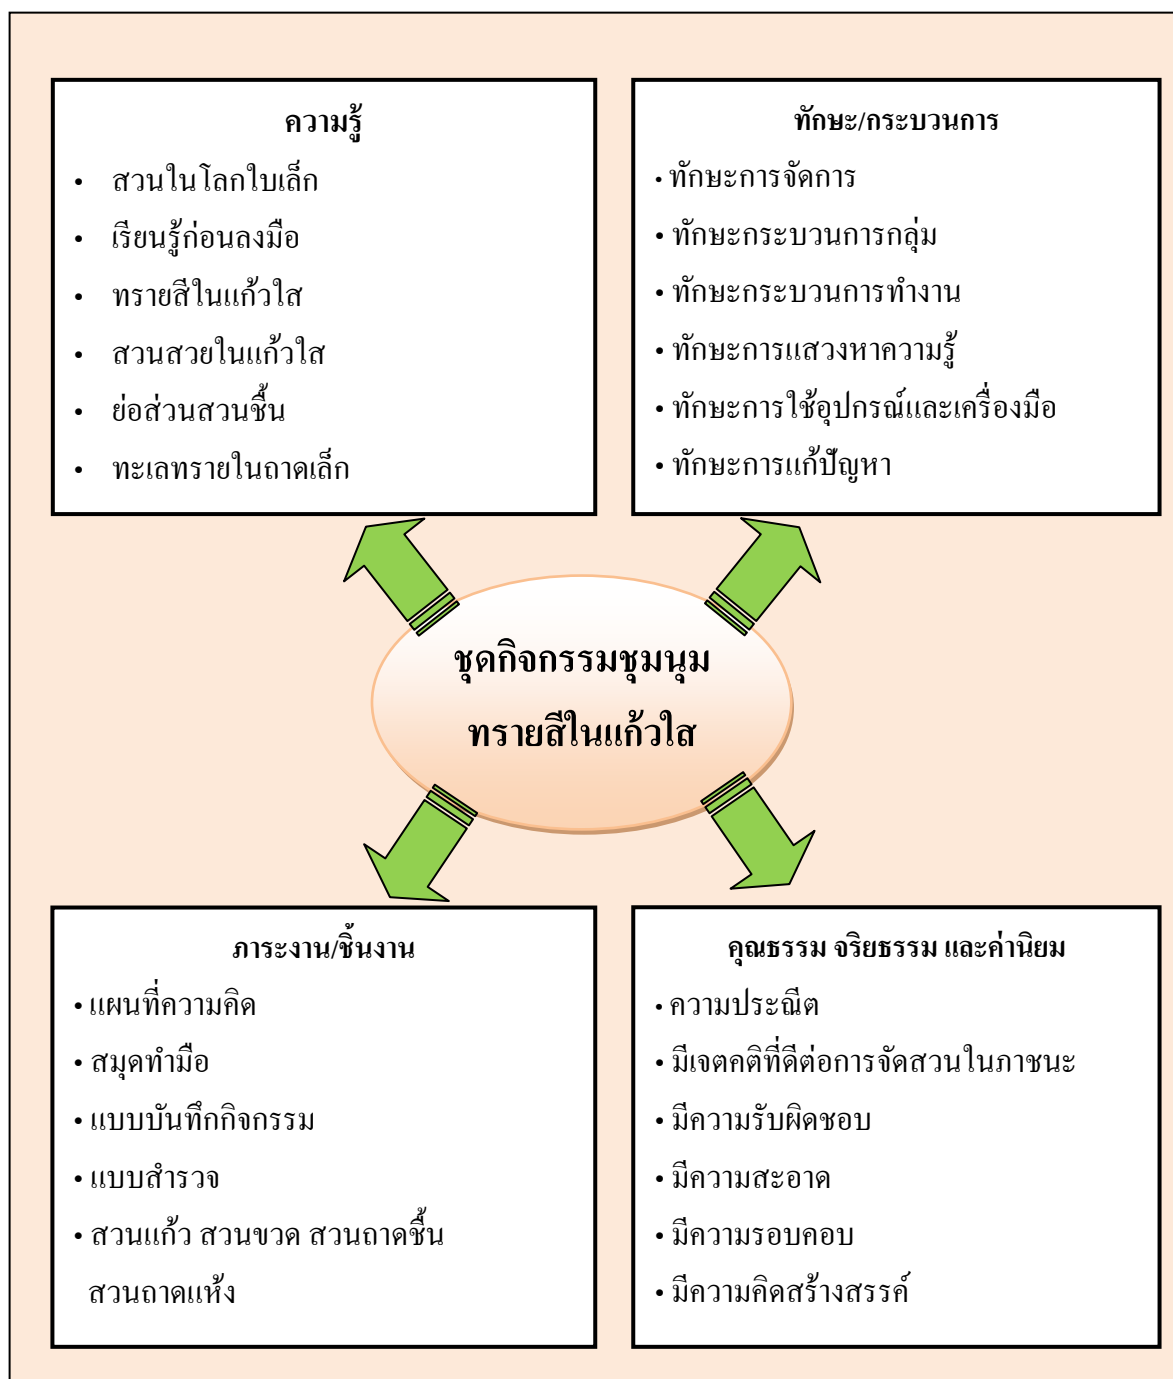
ความรู้

- สวนในโลกใบเล็ก
- เรียนรู้ก่อนลงมือ
- ทรายสีในแก้วใส
- สวนสวยในแก้วใส
- ย่อส่วนสวนชื้น
- ทะเลทรายในถาดเล็ก

ทักษะ/กระบวนการ

- ทักษะการจัดการ
- ทักษะกระบวนการกลุ่ม
- ทักษะกระบวนการทำงาน
- ทักษะการแสวงหาความรู้
- ทักษะการใช้อุปกรณ์และเครื่องมือ
- ทักษะการแก้ปัญหา

ชุดกิจกรรมชุมนุม
ทรายสีในแก้วใส

ภาระงาน/ชิ้นงาน

- แผนที่ความคิด
- สมุดทำมือ
- แบบบันทึกกิจกรรม
- แบบสำรวจ
- สวนแก้ว สวนขวด สวนถาดชื้น สวนถาดแห้ง

คุณธรรม จริยธรรม และค่านิยม

- ความประณีต
- มีเจตคติที่ดีต่อการจัดสวนในภาชนะ
- มีความรับผิดชอบ
- มีความสะอาด
- มีความรอบคอบ
- มีความคิดสร้างสรรค์